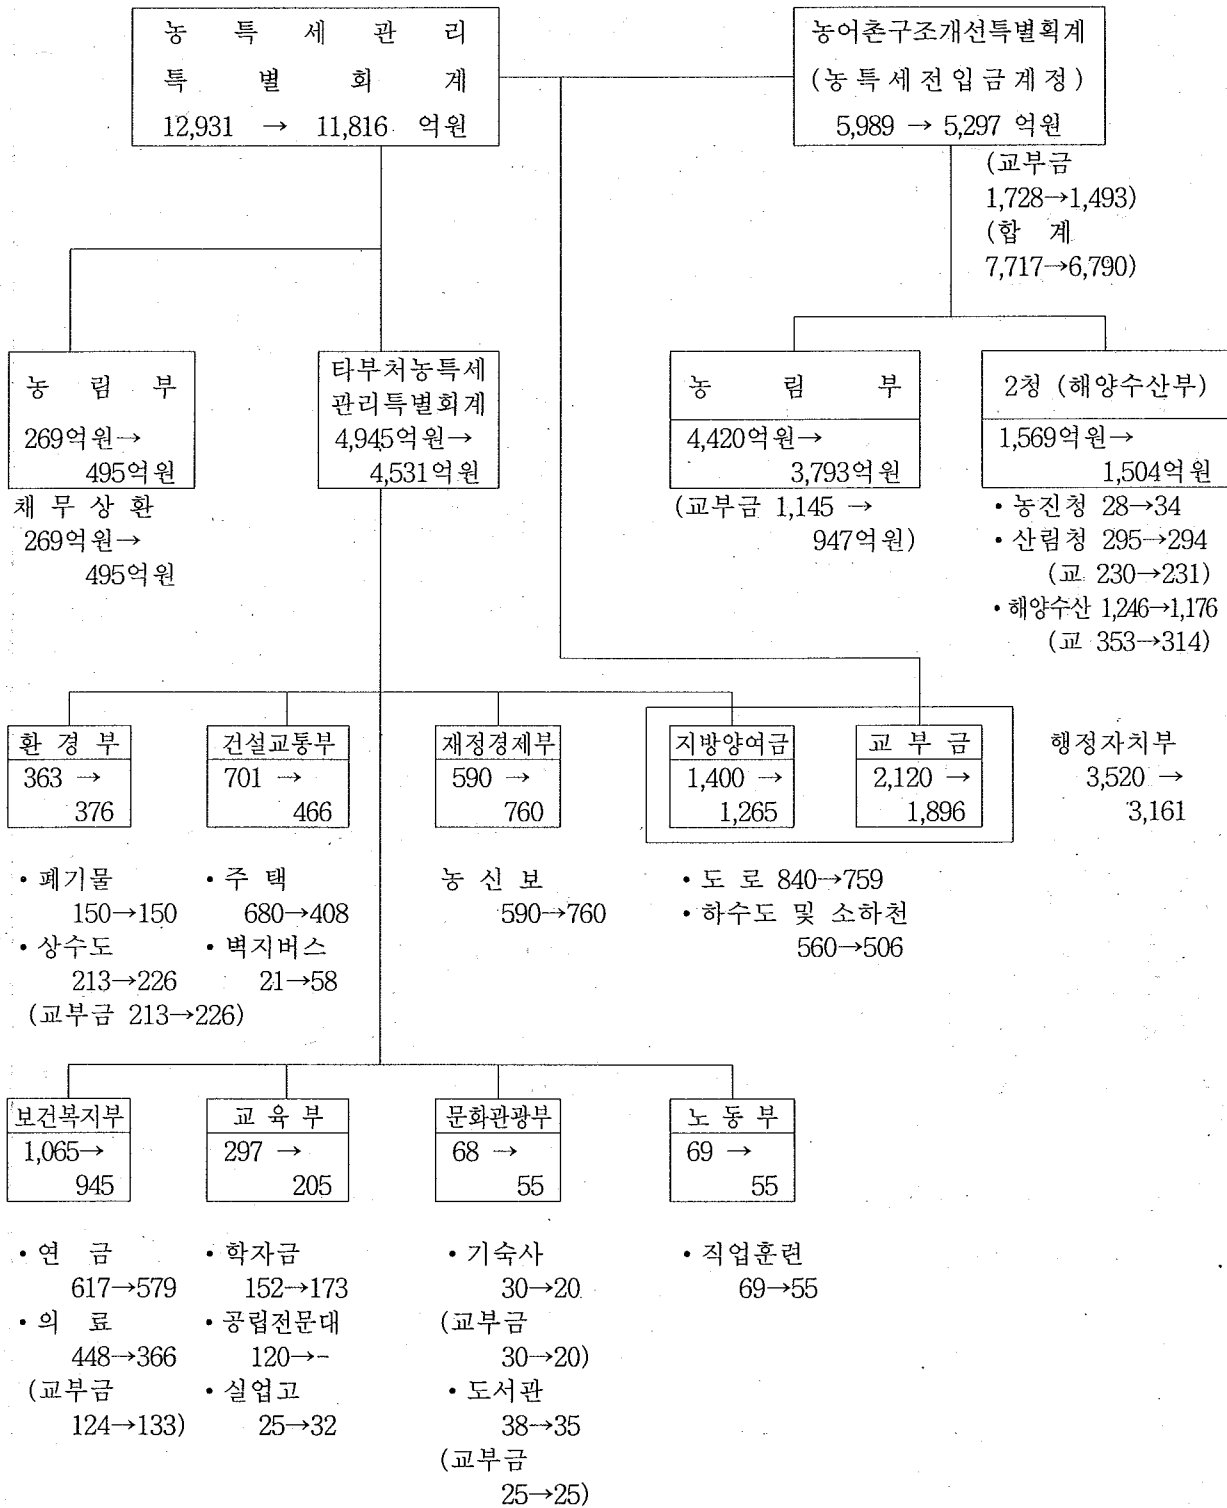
농 특 세 관 리 특 별 회 계
12,931 → 11,816 억원

농어촌구조개선특별획계 (농특세전입금계정)
5,989 → 5,297 억원
(교부금 1,728→1,493)
(합 계 7,717→6,790)

농 림 부
269억원→ 495억원
채 무 상 환
269억원→ 495억원

타부처농특세 관리특별회계
4,945억원→ 4,531억원

농 림 부
4,420억원→ 3,793억원
(교부금 1,145 → 947억원)

2청 (해양수산부)
1,569억원→ 1,504억원
• 농진청 28→34
• 산림청 295→294 (교 230→231)
• 해양수산 1,246→1,176 (교 353→314)

환 경 부
363 → 376
• 폐기물 150→150
• 상수도 213→226 (교부금 213→226)

건설교통부
701 → 466
• 주 택 680→408
• 벽지버스 21→58

재정경제부
590 → 760
농 신 보 590→760

지방양여금
1,400 → 1,265

교 부 금
2,120 → 1,896

행정자치부
3,520 → 3,161

• 도 로 840→759
• 하수도 및 소하천 560→506

보건복지부
1,065→ 945
• 연 금 617→579
• 의 료 448→366 (교부금 124→133)

교 육 부
297 → 205
• 학자금 152→173
• 공립전문대 120→-
• 실업고 25→32

문화관광부
68 → 55
• 기숙사 30→20 (교부금 30→20)
• 도서관 38→35 (교부금 25→25)

노 동 부
69 → 55
• 직업훈련 69→55